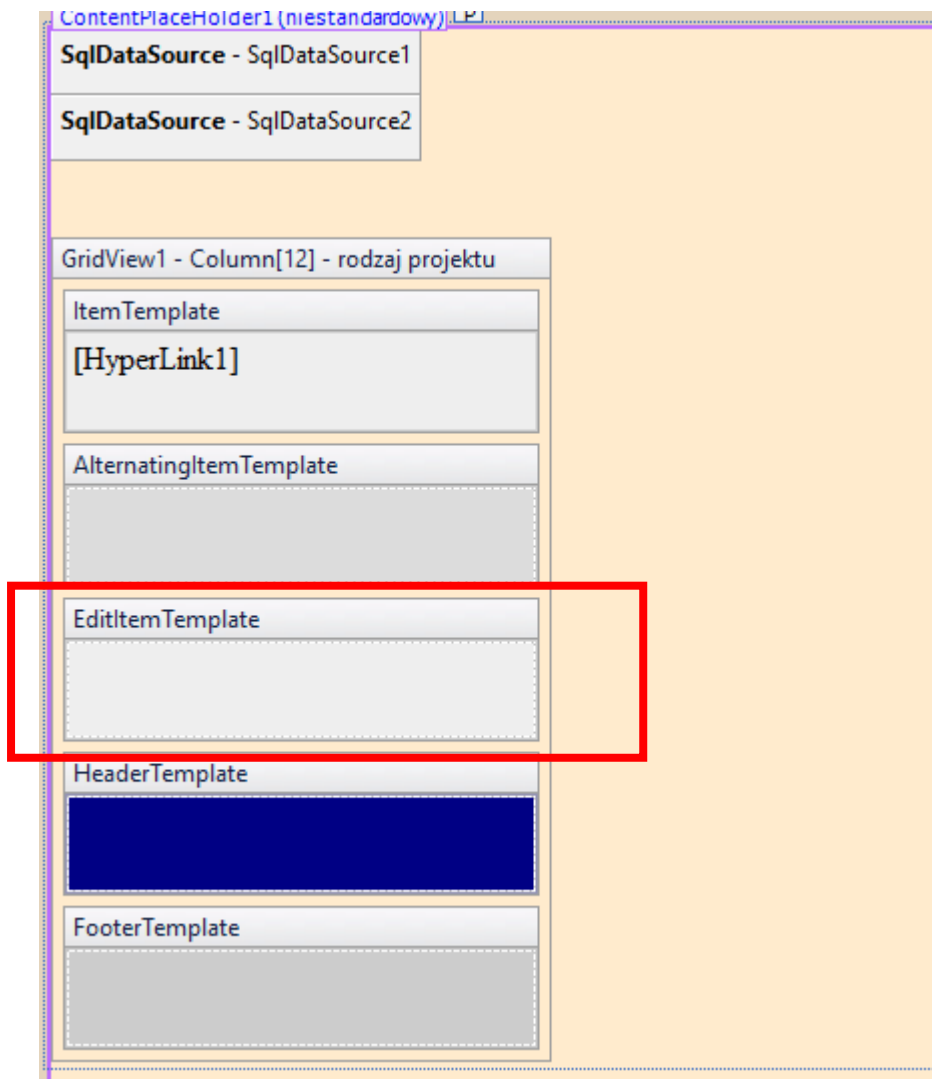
ContentPlaceHolder1 (niestandardowy) P

**SqlDataSource** - SqlDataSource1

**SqlDataSource** - SqlDataSource2

GridView1 - Column[12] - rodzaj projektu

ItemTemplate

[HyperLink1]

AlternatingItemTemplate

EditItemTemplate

HeaderTemplate

FooterTemplate